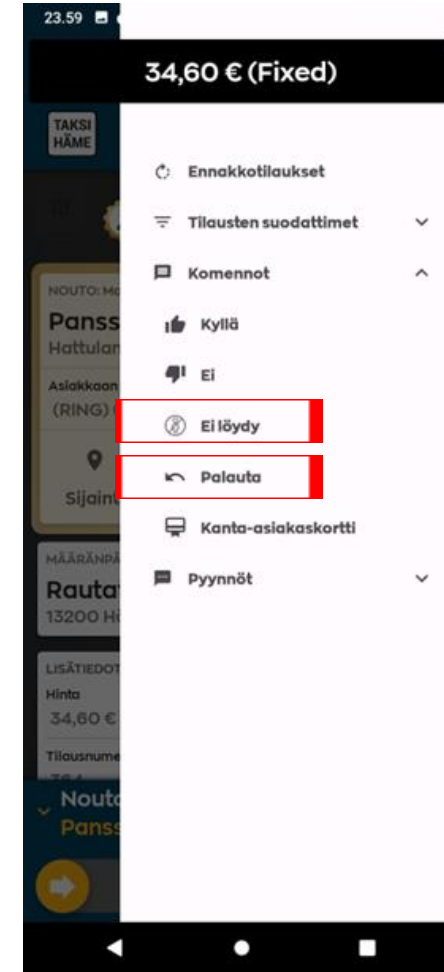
23.59

34,60 € (Fixed)

TAKSI HÄME

NOUTO: MO
Panss
Hattulan

Asiakkaan
(RING)

Sijain

MÄÄRÄNPÄ
Rauta
13200 H

LISÄTIEDOT
Hinta
34,60 €

Tilausnume

Nouto
Panss

Ennakkotilaukset
Tilausten suodattimet
Komennot
Kyllä
Ei
Ei löydy
Palauta
Kanta-asiakaskortti
Pyynnöt